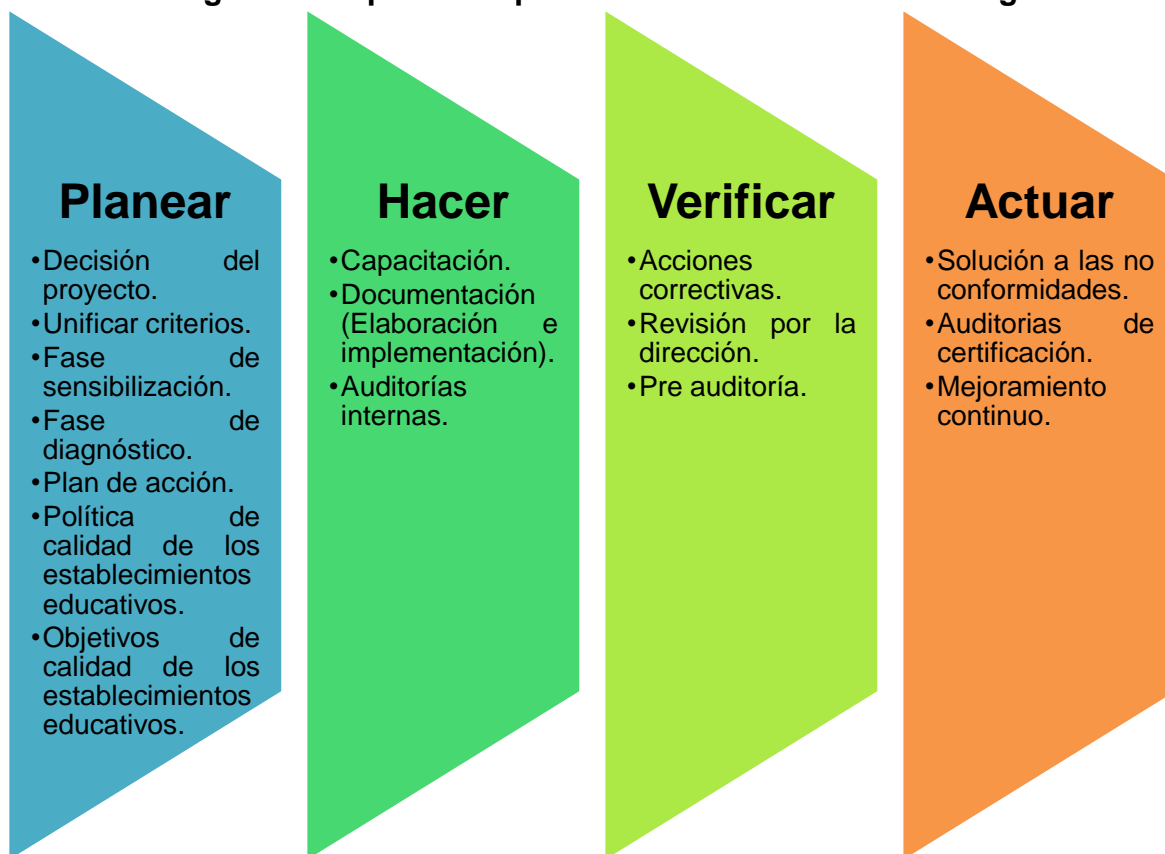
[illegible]

Planear

•Decisión del proyecto.
•Unificar criterios.
•Fase de sensibilización.
•Fase de diagnóstico.
•Plan de acción.
•Política de calidad de los establecimientos educativos.
•Objetivos de calidad de los establecimientos educativos.

Hacer

•Capacitación.
•Documentación (Elaboración e implementación).
•Auditorías internas.

Verificar

•Acciones correctivas.
•Revisión por la dirección.
•Pre auditoría.

Actuar

•Solución a las no conformidades.
•Auditorias de certificación.
•Mejoramiento continuo.